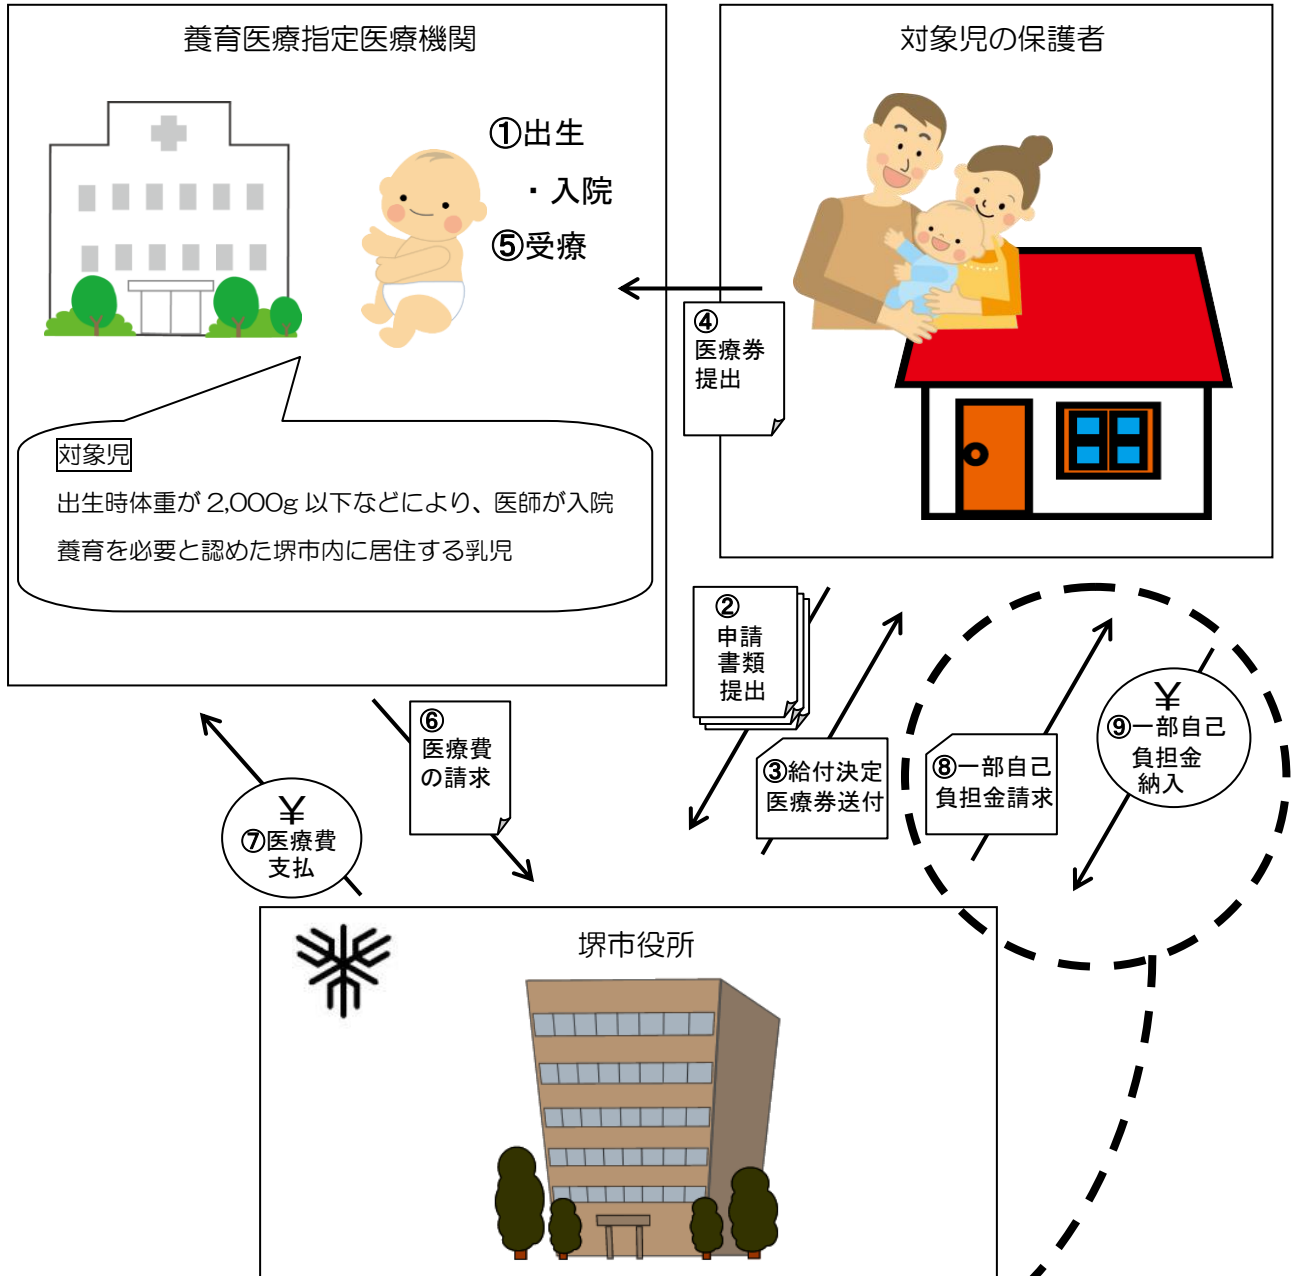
養育医療指定医療機関

①出生
・入院
⑤受療

対象児
出生時体重が 2,000g 以下などにより、医師が入院養育を必要と認めた堺市内に居住する乳児

対象児の保護者

④
医療券
提出

②
申請
書類
提出

③給付決定
医療券送付

⑧一部自己
負担金請求

¥
⑨一部自己
負担金
納入

⑥
医療費
の請求

¥
⑦医療費
支払

堺市役所